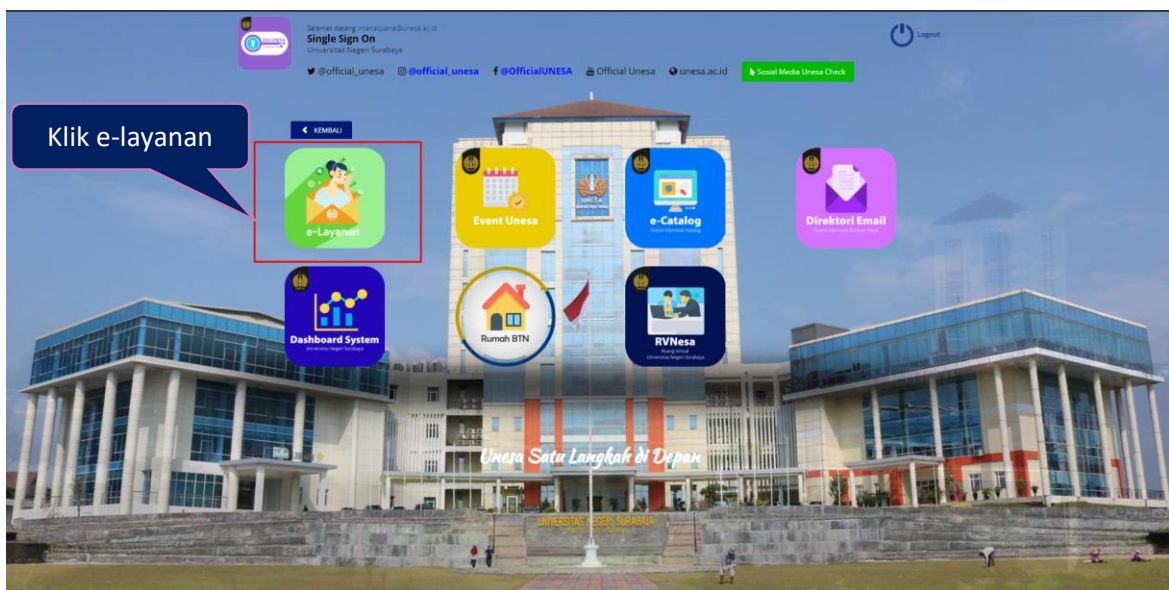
Selamat datang internetplana@unesa.ac.id
Single Sign On
Universitas Negeri Surabaya

Logout

@official_unesa @official_unesa @OfficialUNESA Official Unesa unesa.ac.id Sosial Media Unesa Check

Klik e-layanan

KEMBALI

e-Layanan

Event Unesa

e-Catalog

Direktori Email

Dashboard System
Universitas Negeri Surabaya

Rumah BTN

RVNesa
Ruang Virtual
Universitas Negeri Surabaya

Unesa Satu Langkah di Depan

UNIVERSITAS NEGERI SURABAYA